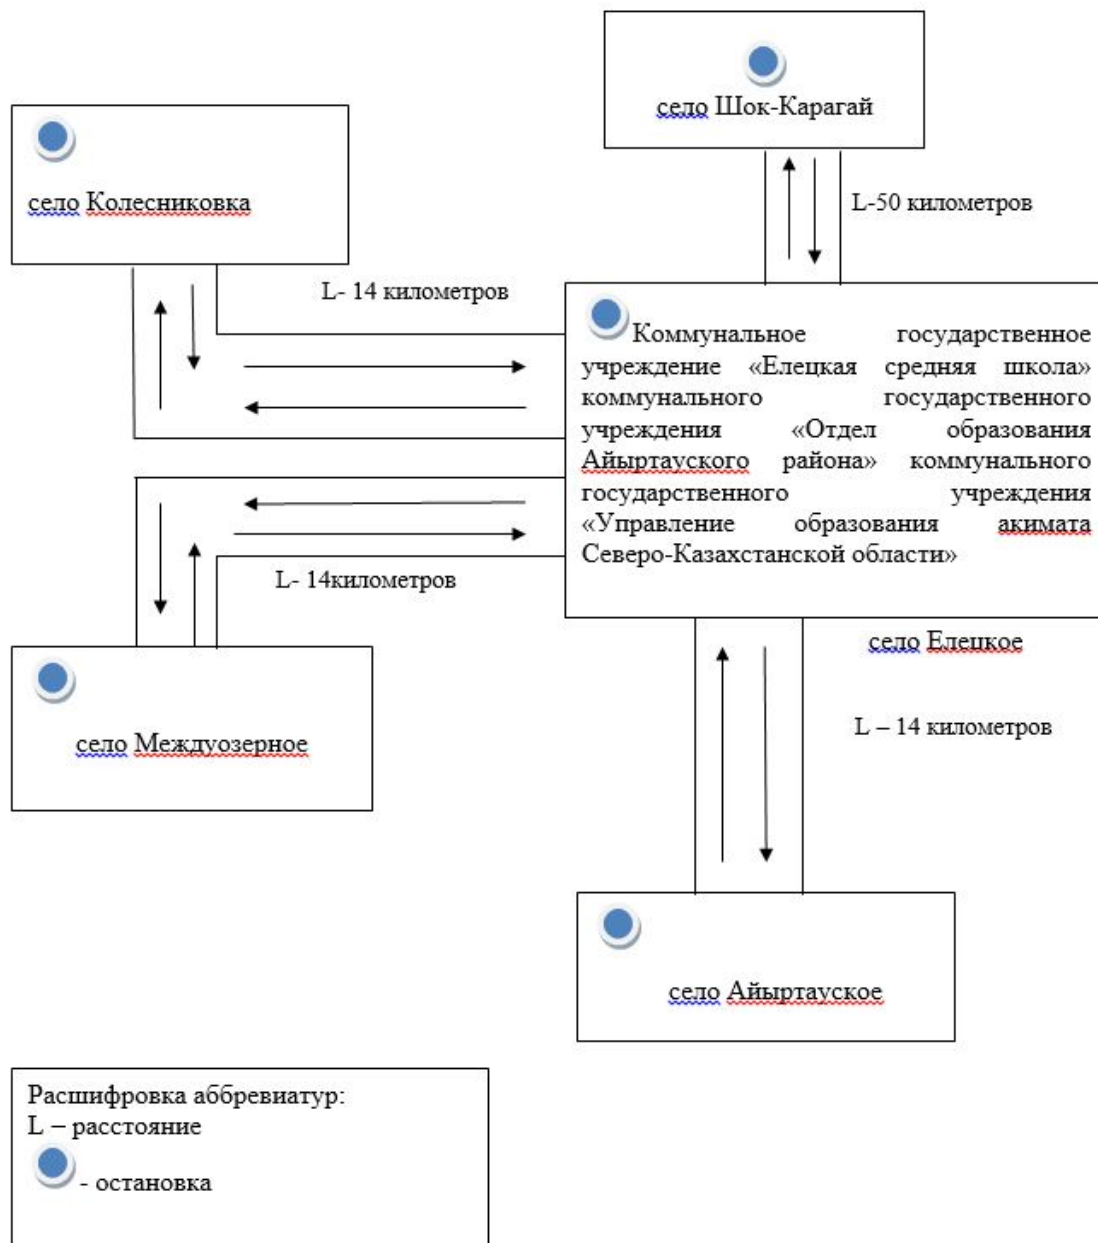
село Шок-Карагай

село Колесниковка

L-50 километров

L- 14 километров

Коммунальное государственное учреждение «Елецкая средняя школа» коммунального государственного учреждения «Отдел образования Айыртауского района» коммунального государственного учреждения «Управление образования акимата Северо-Казахстанской области»

L- 14километров

село Елецкое

село Междуозерное

L – 14 километров

село Айыртауское

Расшифровка аббревиатур:
L – расстояние
- остановка